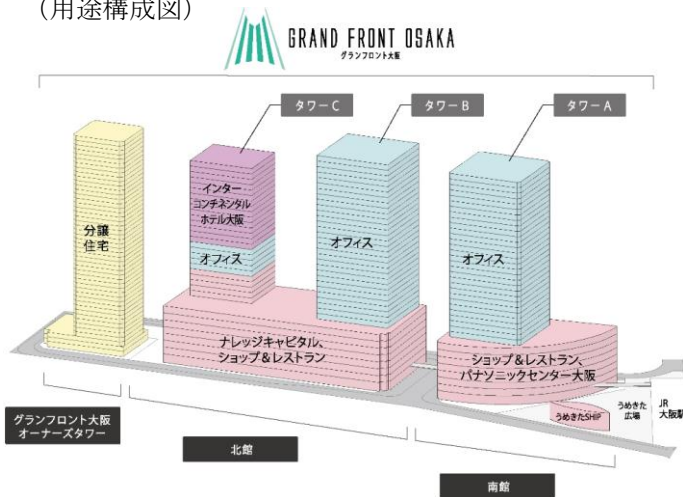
（用途構成図）

GRAND FRONT OSAKA
グランフロント大阪

タワーC

タワーB

タワーA

分譲住宅

インターコンチネンタルホテル大阪

オフィス

オフィス

オフィス

ナレッジキャピタル、ショップ＆レストラン

ショップ＆レストラン、パナソニックセンター大阪

うめきた広場

JR大阪駅

うめきたSHIP

グランフロント大阪オーナーズタワー

北館

南館